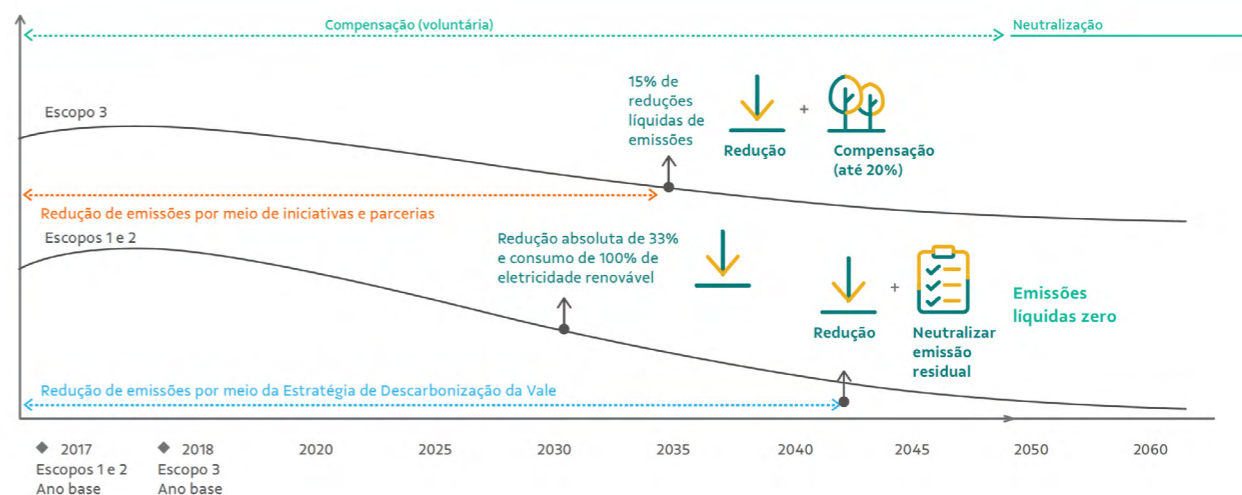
Compensação (voluntária)

Neutralização

Escopo 3

15% de reduções líquidas de emissões

Redução

+

Compensação (até 20%)

Redução de emissões por meio de iniciativas e parcerias

Escopos 1 e 2

Redução absoluta de 33% e consumo de 100% de eletricidade renovável

Redução

+

Neutralizar emissão residual

Emissões líquidas zero

Redução de emissões por meio da Estratégia de Descarbonização da Vale

2017 Escopos 1 e 2 Ano base

2018 Escopo 3 Ano base

2020

2025

2030

2035

2040

2045

2050

2060